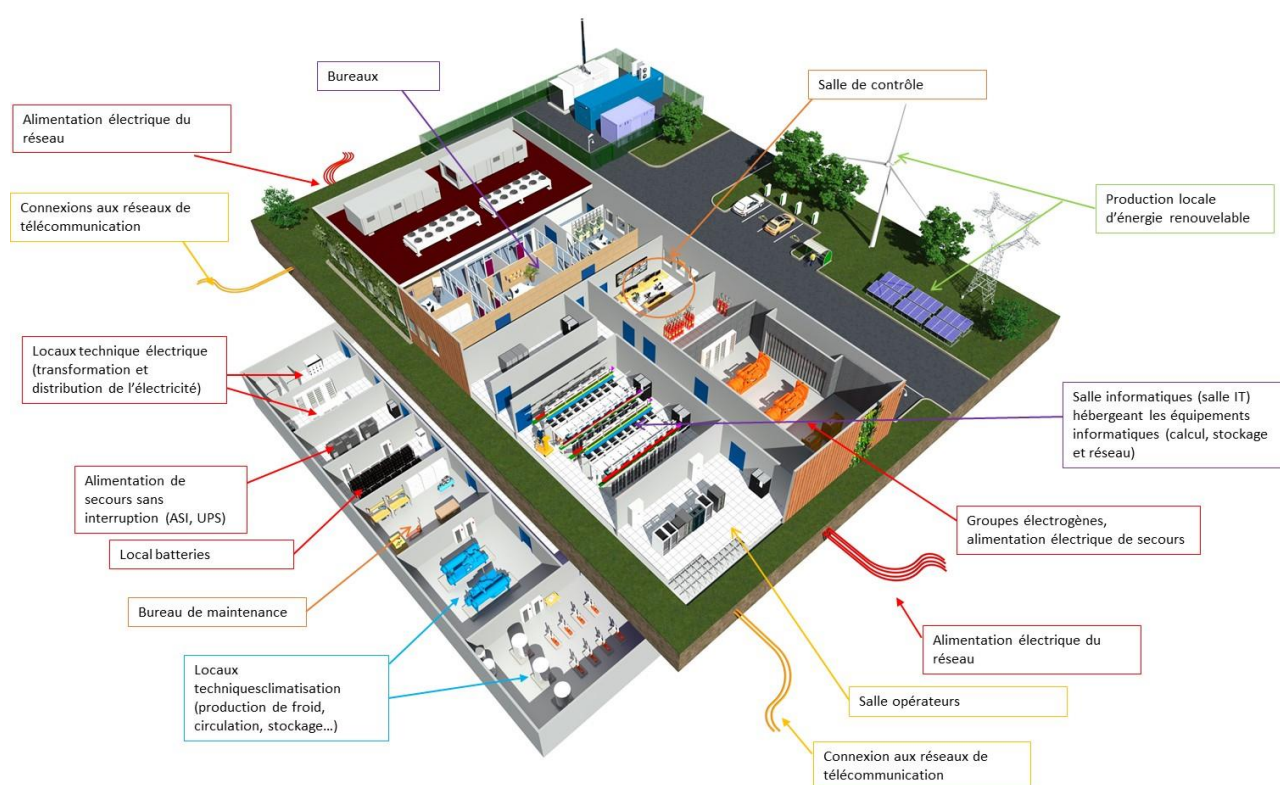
Bureaux

Salle de contrôle

Alimentation électrique du réseau

Connexions aux réseaux de télécommunication

Production locale d'énergie renouvelable

Locaux technique électrique (transformation et distribution de l'électricité)

Salle informatiques (salle IT) hébergeant les équipements informatiques (calcul, stockage et réseau)

Alimentation de secours sans interruption (ASI, UPS)

Local batteries

Groupes électrogènes, alimentation électrique de secours

Bureau de maintenance

Alimentation électrique du réseau

Locaux techniquesclimatisation (production de froid, circulation, stockage...)

Salle opérateurs

Connexion aux réseaux de télécommunication